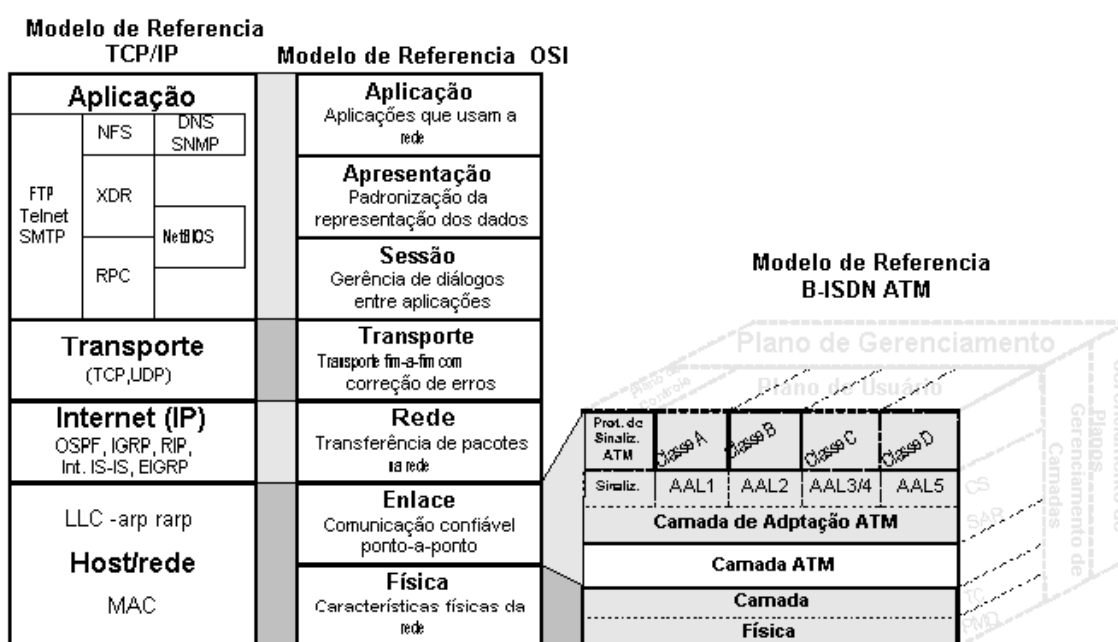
Modelo de Referencia TCP/IP

Modelo de Referencia OSI

| Aplicação | | |
|---|---|---|
| FTP Telnet SMTP | NFS | DNS SNMP |
| | XDR | NetBIOS |
| | RPC | |

Transporte
(TCP,UDP)

Internet (IP)
OSPF, IGRP, RIP, Int. IS-IS, EIGRP

LLC -arp rarp
Host/rede
MAC

Aplicação
Aplicações que usam a rede

Apresentação
Padronização da representação dos dados

Sessão
Gerência de diálogos entre aplicações

Transporte
Transporte fim-a-fim com correção de erros

Rede
Transferência de pacotes na rede

Enlace
Comunicação confiável ponto-a-ponto

Física
Características físicas da rede

Modelo de Referencia B-ISDN ATM

Plano de Gerenciamento
Plano de Controle
Plano de Usuário
Gerenciamento de Planos
Gerenciamento de Camadas

| Prot. de Sinaliz. ATM | Classe A | Classe B | Classe C | Classe D |
|---|---|---|---|---|
| Sinaliz. | AAL1 | AAL2 | AAL3/4 | AAL5 |

Camada de Adptação ATM
Camada ATM
Camada
Física

CS
SAR
TC
PMD